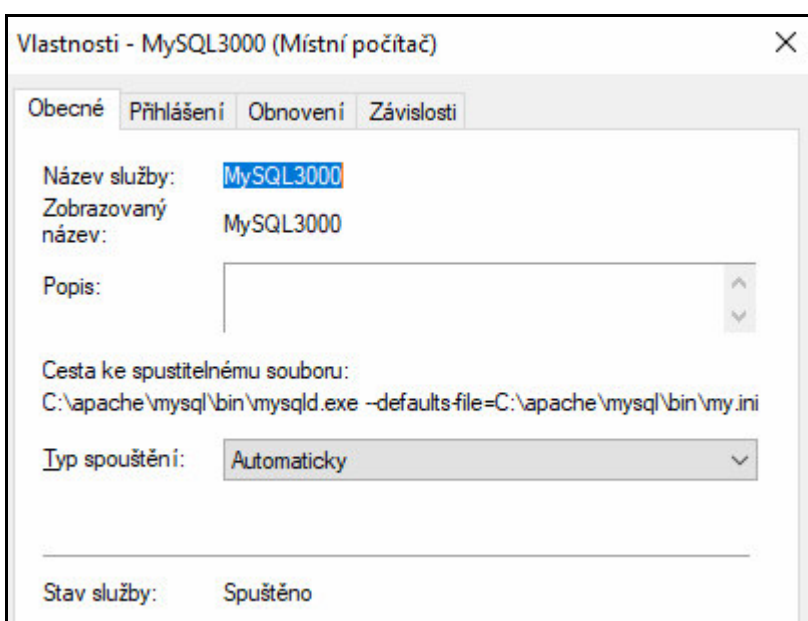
Vlastnosti - MySQL3000 (Místní počítač)

×

Obecné | Přihlášení | Obnovení | Závislosti

Název služby: MySQL3000

Zobrazovaný název: MySQL3000

Popis:

Cesta ke spustitelnému souboru:
C:\apache\mysql\bin\mysqld.exe --defaults-file=C:\apache\mysql\bin\my.ini

Typ spouštění: Automaticky

Stav služby: Spuštěno